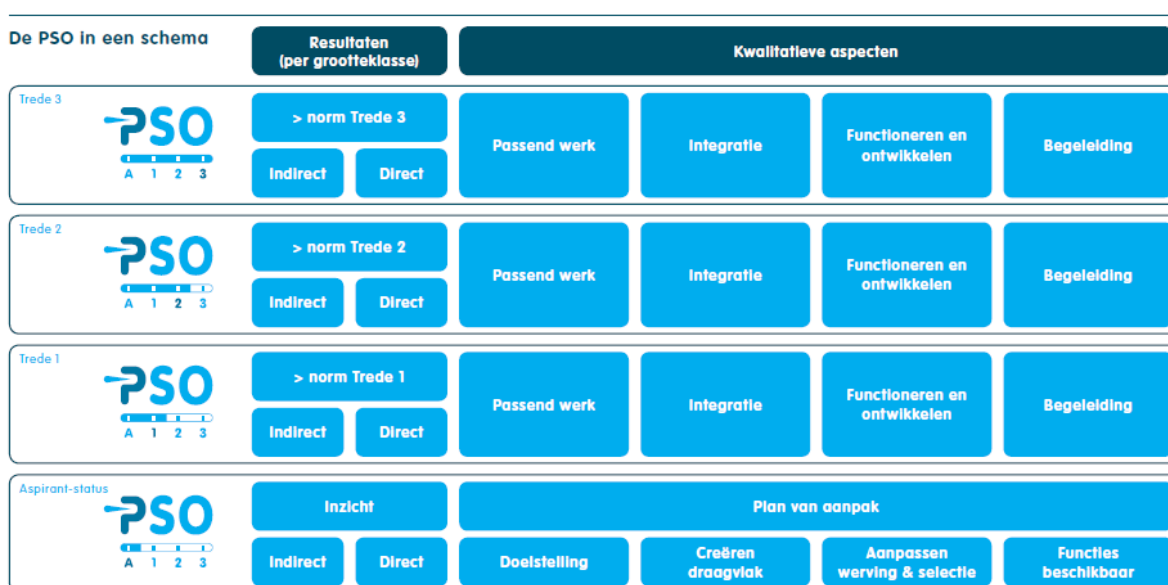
De PSO in een schema

Resultaten (per grootteklasse)

Kwalitatieve aspecten

Trede 3

PSO

A 1 2 3

> norm Trede 3

Indirect

Direct

Passend werk

Integratie

Functioneren en ontwikkelen

Begeleiding

Trede 2

PSO

A 1 2 3

> norm Trede 2

Indirect

Direct

Passend werk

Integratie

Functioneren en ontwikkelen

Begeleiding

Trede 1

PSO

A 1 2 3

> norm Trede 1

Indirect

Direct

Passend werk

Integratie

Functioneren en ontwikkelen

Begeleiding

Aspirant-status

PSO

A 1 2 3

Inzicht

Plan van aanpak

Indirect

Direct

Doelstelling

Creëren draagvlak

Aanpassen werving & selectie

Functies beschikbaar